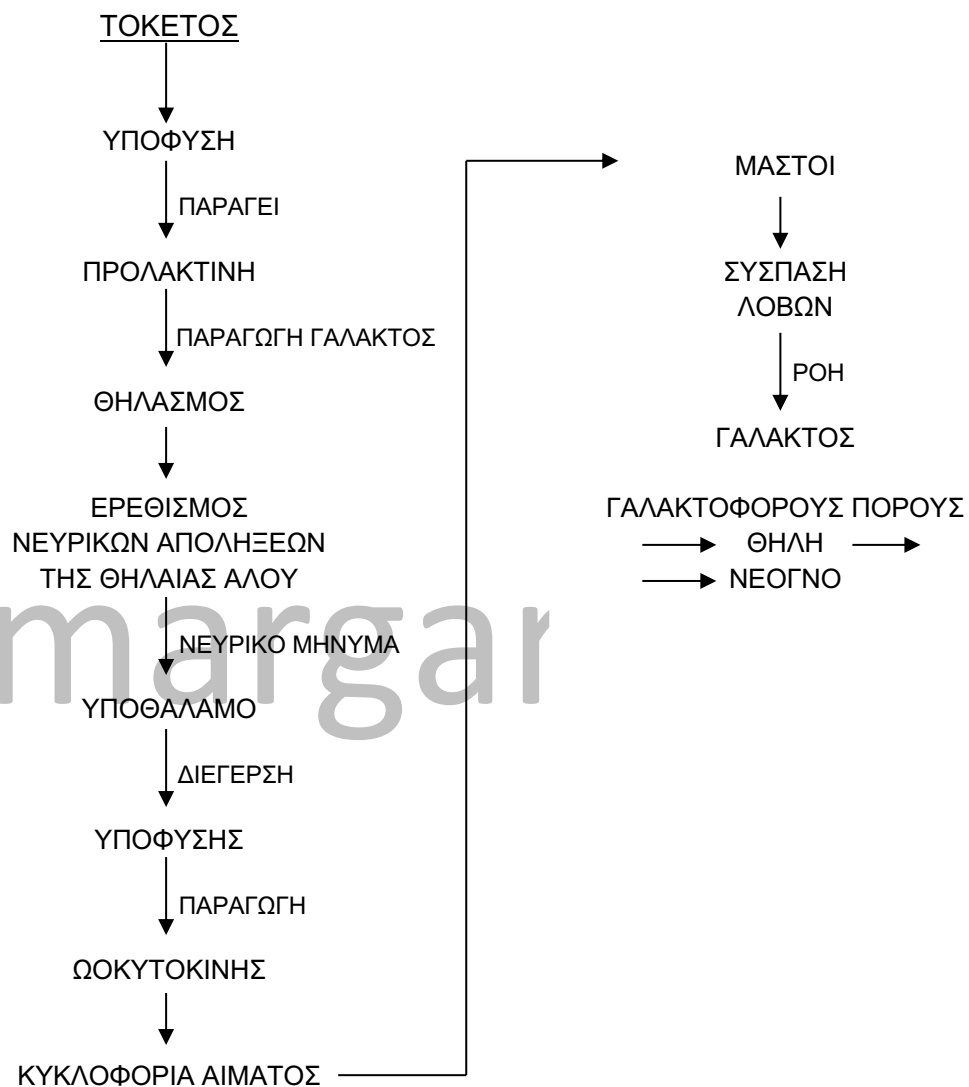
ΤΟΚΕΤΟΣ

ΥΠΟΦΥΣΗ

ΠΑΡΑΓΕΙ

ΠΡΟΛΑΚΤΙΝΗ

ΠΑΡΑΓΩΓΗ ΓΑΛΑΚΤΟΣ

ΘΗΛΑΣΜΟΣ

ΕΡΕΘΙΣΜΟΣ ΝΕΥΡΙΚΩΝ ΑΠΟΛΗΞΕΩΝ ΤΗΣ ΘΗΛΑΙΑΣ ΑΛΟΥ

ΝΕΥΡΙΚΟ ΜΗΝΥΜΑ

ΥΠΟΘΑΛΑΜΟ

ΔΙΕΓΕΡΣΗ

ΥΠΟΦΥΣΗΣ

ΠΑΡΑΓΩΓΗ

ΩΟΚΥΤΟΚΙΝΗΣ

ΚΥΚΛΟΦΟΡΙΑ ΑΙΜΑΤΟΣ

ΜΑΣΤΟΙ

ΣΥΣΠΑΣΗ ΛΟΒΩΝ

ΡΟΗ

ΓΑΛΑΚΤΟΣ

ΓΑΛΑΚΤΟΦΟΡΟΥΣ ΠΟΡΟΥΣ

ΘΗΛΗ

ΝΕΟΓΝΟ

margar